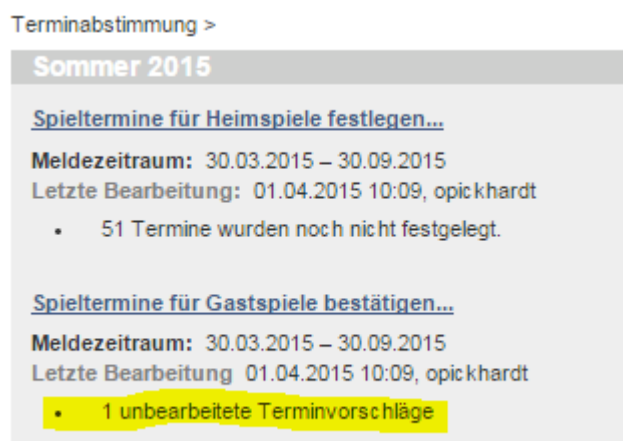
Terminabstimmung >

Sommer 2015

Spieltermine für Heimspiele festlegen...

Meldezeitraum: 30.03.2015 – 30.09.2015
Letzte Bearbeitung: 01.04.2015 10:09, opickhardt

- 51 Termine wurden noch nicht festgelegt.

Spieltermine für Gastspiele bestätigen...

Meldezeitraum: 30.03.2015 – 30.09.2015
Letzte Bearbeitung 01.04.2015 10:09, opickhardt

- 1 unbearbeitete Terminvorschläge